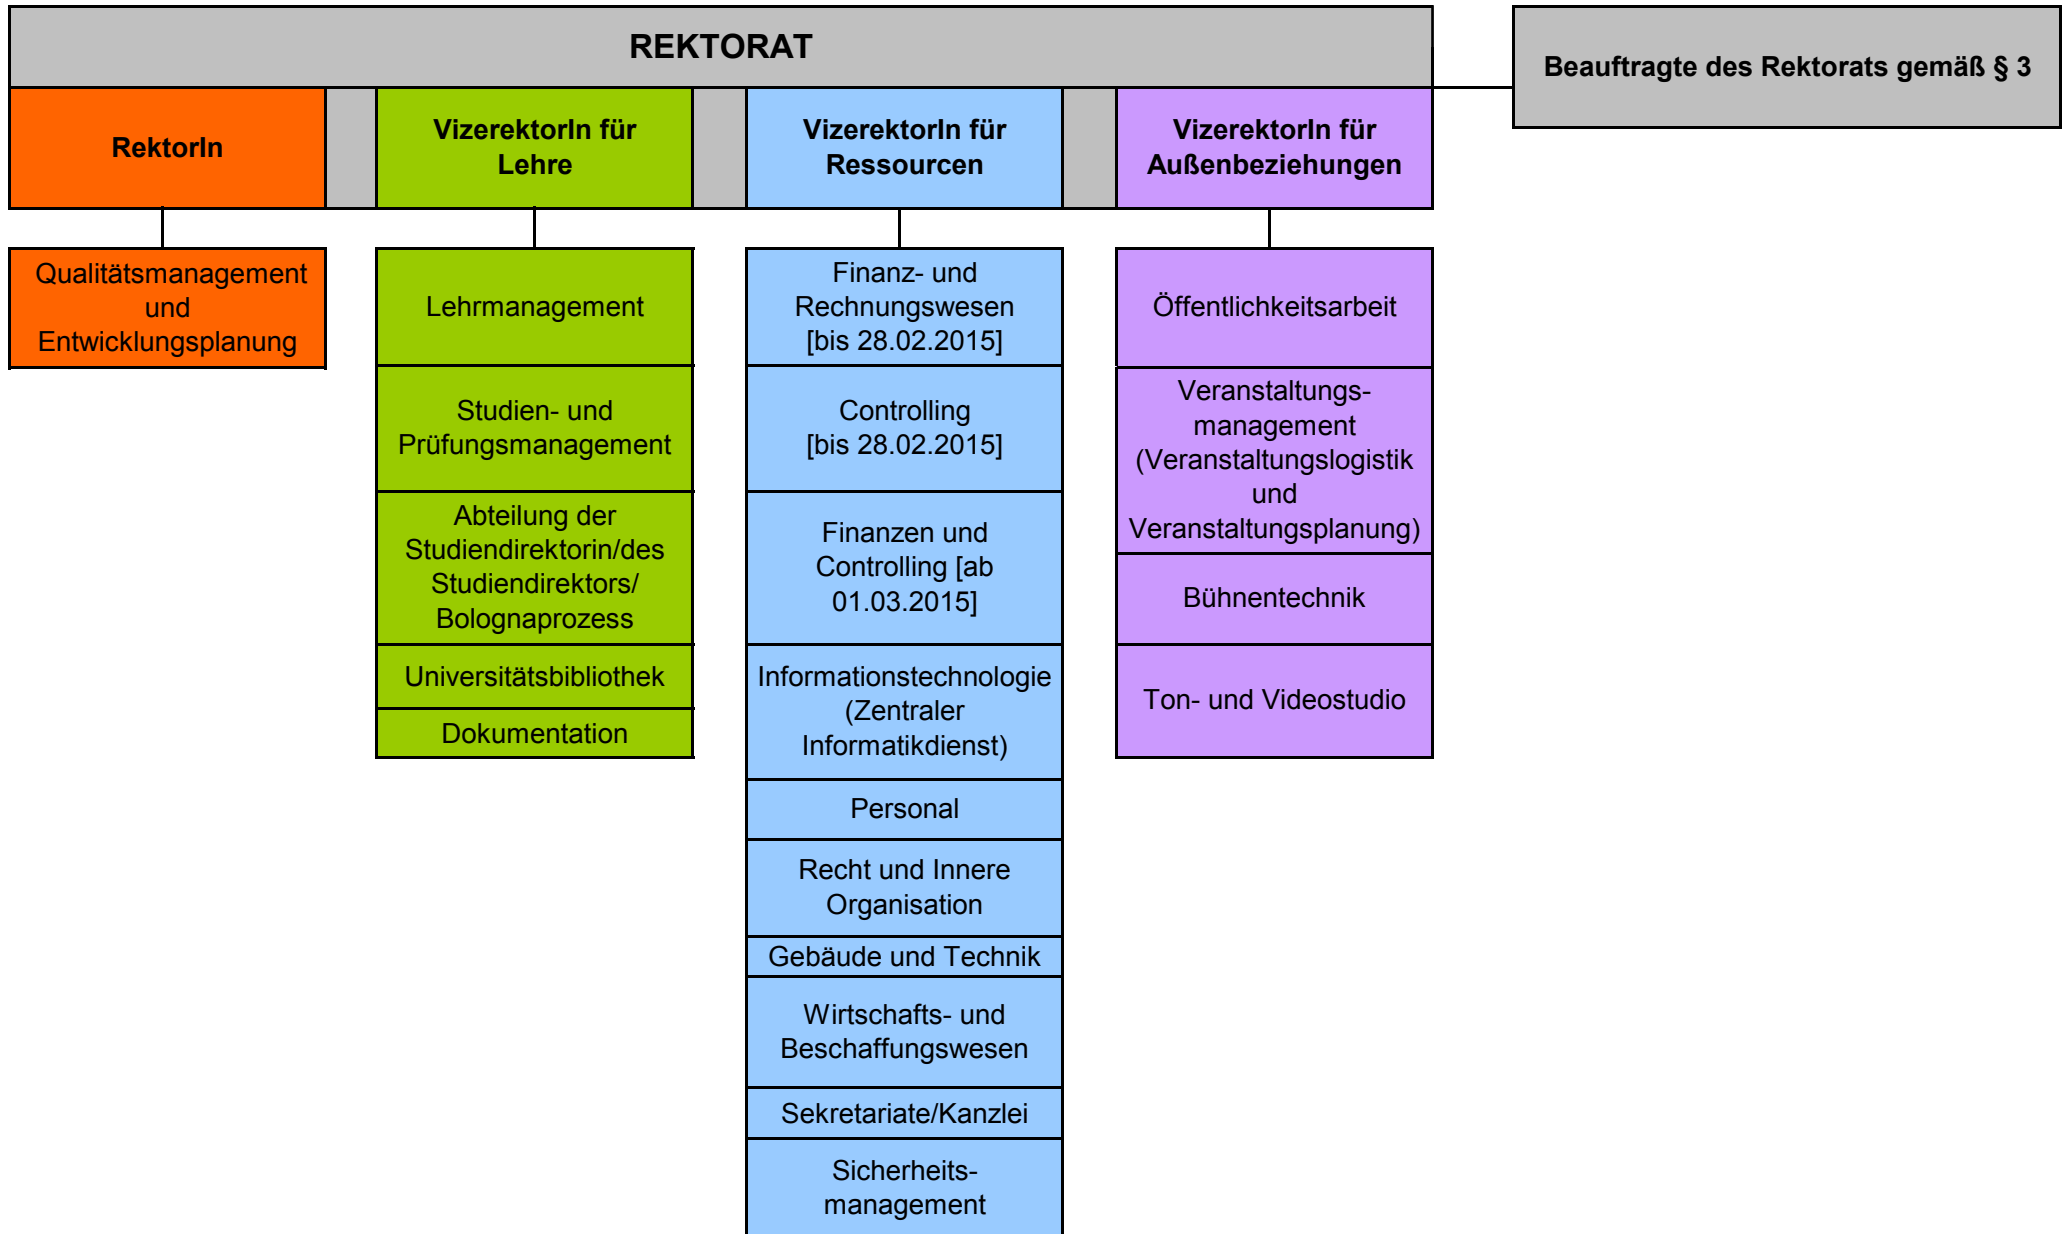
REKTORAT

Beauftragte des Rektorats gemäß § 3

RektorIn

Qualitätsmanagement und Entwicklungsplanung

VizerektorIn für Lehre

Lehrmanagement

Studien- und Prüfungsmanagement

Abteilung der Studiendirektorin/des Studiendirektors/ Bolognaprozess

Universitätsbibliothek

Dokumentation

VizerektorIn für Ressourcen

Finanz- und Rechnungswesen [bis 28.02.2015]

Controlling [bis 28.02.2015]

Finanzen und Controlling [ab 01.03.2015]

Informationstechnologie (Zentraler Informatikdienst)

Personal

Recht und Innere Organisation

Gebäude und Technik

Wirtschafts- und Beschaffungswesen

Sekretariate/Kanzlei

Sicherheits-management

VizerektorIn für Außenbeziehungen

Öffentlichkeitsarbeit

Veranstaltungs-management (Veranstaltungslogistik und Veranstaltungsplanung)

Bühnentechnik

Ton- und Videostudio